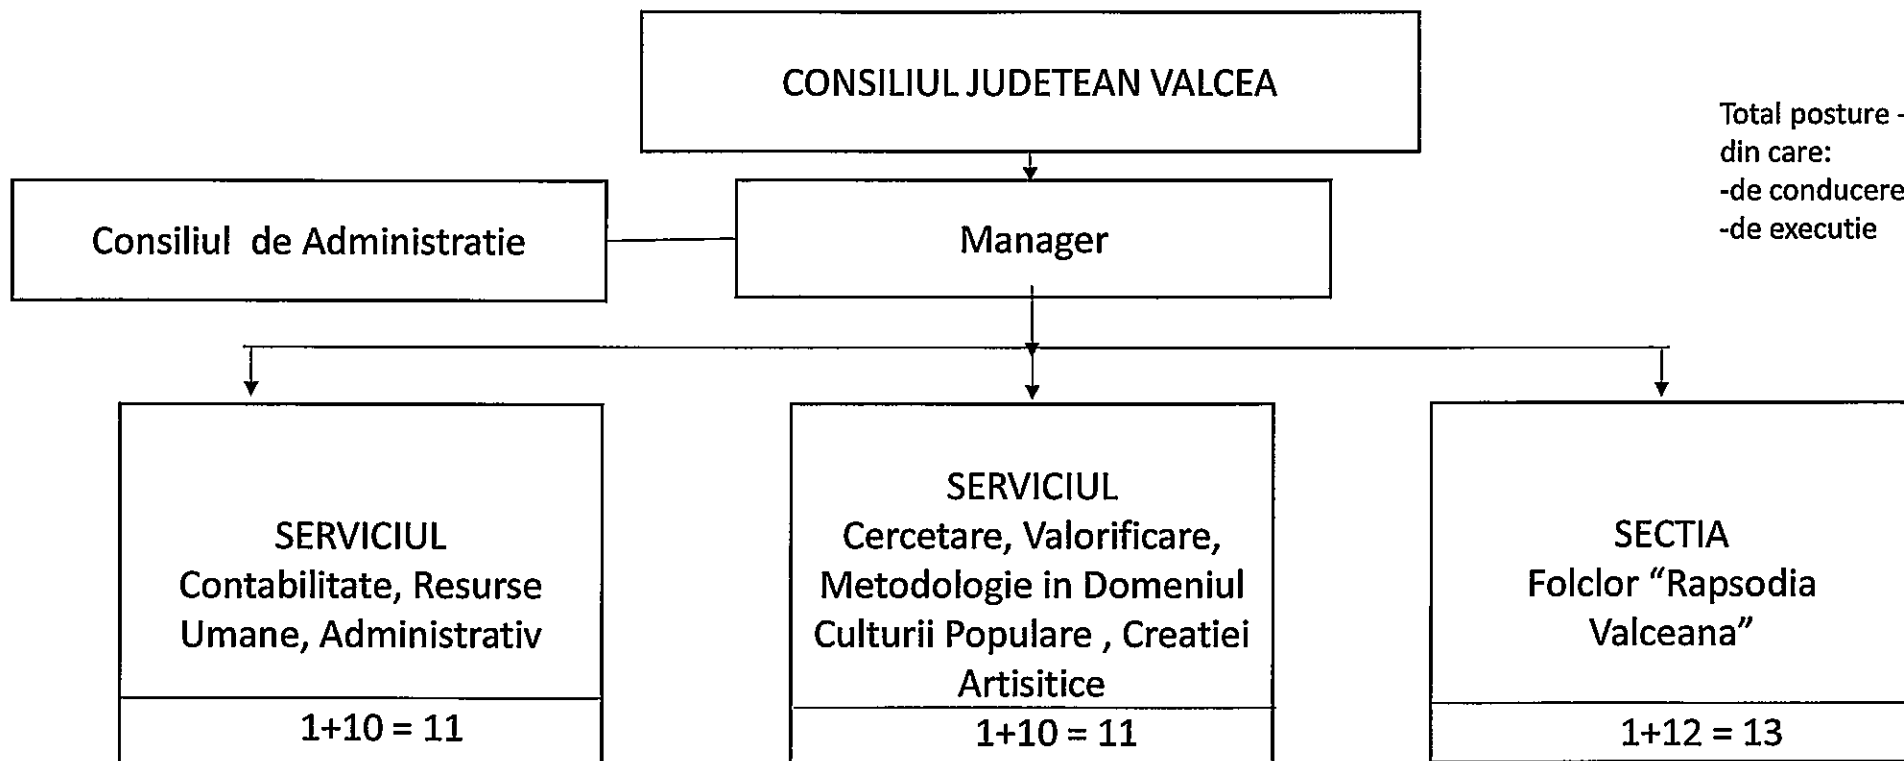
CONSILIUL JUDETEAN VALCEA

Total posture -
din care:
-de conducere
-de executie

Consiliul de Administratie

Manager

SERVICIUL
Contabilitate, Resurse Umane, Administrativ

1+10 = 11

SERVICIUL
Cercetare, Valorificare, Metodologie in Domeniul Culturii Populare , Creatiei Artisitice

1+10 = 11

SECTIA
Folclor “Rapsodia Valceana”

1+12 = 13